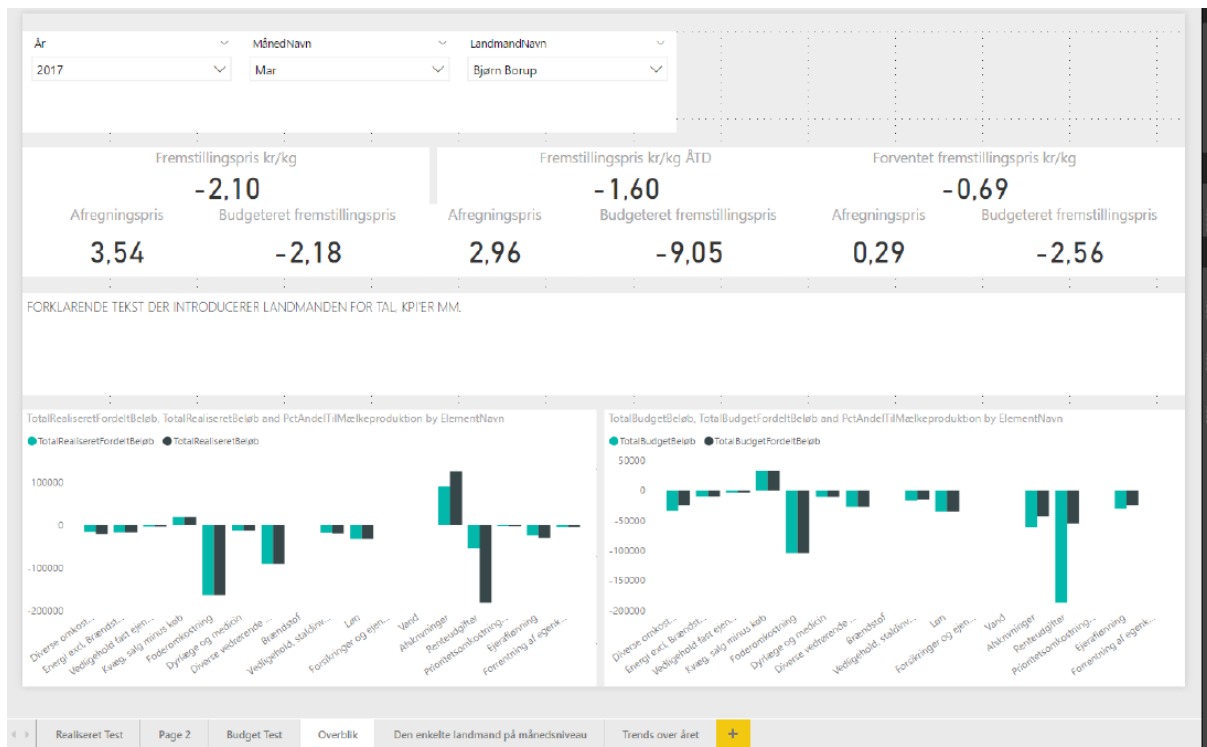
År
2017

MånedNavn
Mar

LandmandNavn
Bjørn Borup

Fremstillingspris kr/kg
-2,10
Afregningspris
3,54
Budgeteret fremstillingspris
-2,18

Fremstillingspris kr/kg ÅTD
-1,60
Afregningspris
2,96
Budgeteret fremstillingspris
-9,05

Forventet fremstillingspris kr/kg
-0,69
Afregningspris
0,29
Budgeteret fremstillingspris
-2,56

FORKLARENDE TEKST DER INTRODUCERER LANDMANDEN FOR TAL, KPI'ER MM.

TotalRealiseretFordeltBeløb, TotalRealiseretBeløb and PctAndelTilMælkeproduktion by ElementNavn
TotalRealiseretFordeltBeløb TotalRealiseretBeløb
100000
0
-100000
-200000
Diverse omkost... Energi excl. Brændst... Vedligehold fast ejen... Kvæg, salg minus køb Foderomkostning Dyrlæge og medicin Diverse vedrørende ... Brændstof Vedligehold, staldinv... Løn Forsikringer og ejen... Vand Afskrivninger Renteudgifter Prioritetsomkostning... Ejeraflønning Forrentning af egenk...

TotalBudgetBeløb, TotalBudgetFordeltBeløb and PctAndelTilMælkeproduktion by ElementNavn
TotalBudgetBeløb TotalBudgetFordeltBeløb
50000
0
-50000
-100000
-150000
-200000
Diverse omkost... Energi excl. Brændst... Vedligehold fast ejen... Kvæg, salg minus køb Foderomkostning Dyrlæge og medicin Diverse vedrørende ... Brændstof Vedligehold, staldinv... Løn Forsikringer og ejen... Vand Afskrivninger Renteudgifter Prioritetsomkostning... Ejeraflønning Forrentning af egenk...

Realiseret Test | Page 2 | Budget Test | Overblik | Den enkelte landmand på månedsniveau | Trends over året | +